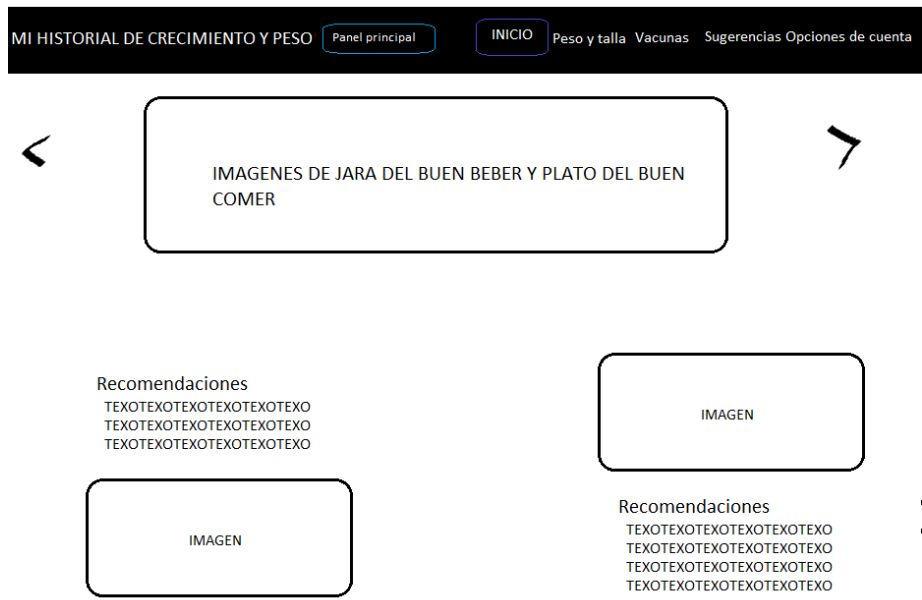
MI HISTORIAL DE CRECIMIENTO Y PESO Panel principal INICIO Peso y talla Vacunas Sugerencias Opciones de cuenta

<

IMAGENES DE JARA DEL BUEN BEBER Y PLATO DEL BUEN COMER

>

Recomendaciones
TEXOTEXOTEXOTEXOTEXOTEXO
TEXOTEXOTEXOTEXOTEXOTEXO
TEXOTEXOTEXOTEXOTEXOTEXO

IMAGEN

IMAGEN

Recomendaciones
TEXOTEXOTEXOTEXOTEXOTEXO
TEXOTEXOTEXOTEXOTEXOTEXO
TEXOTEXOTEXOTEXOTEXOTEXO
TEXOTEXOTEXOTEXOTEXOTEXO